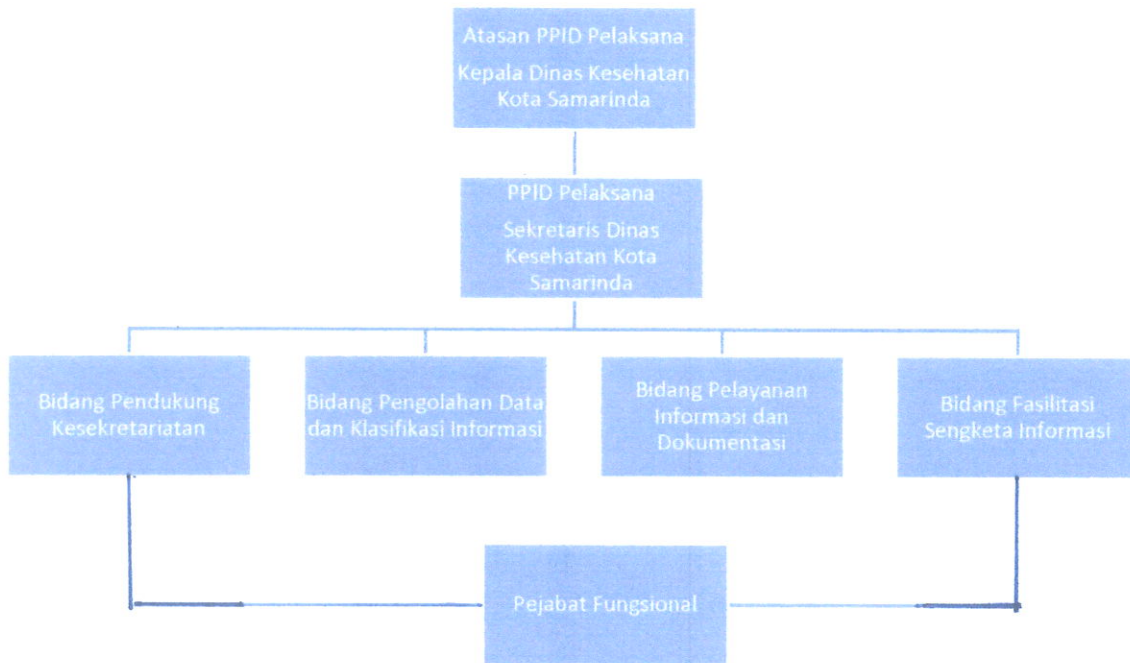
Atasan PPID Pelaksana

Kepala Dinas Kesehatan Kota Samarinda

PPID Pelaksana

Sekretaris Dinas Kesehatan Kota Samarinda

Bidang Pendukung Kesekretariatan

Bidang Pengolahan Data dan Klasifikasi Informasi

Bidang Pelayanan Informasi dan Dokumentasi

Bidang Fasilitasi Sengketa Informasi

Pejabat Fungsional